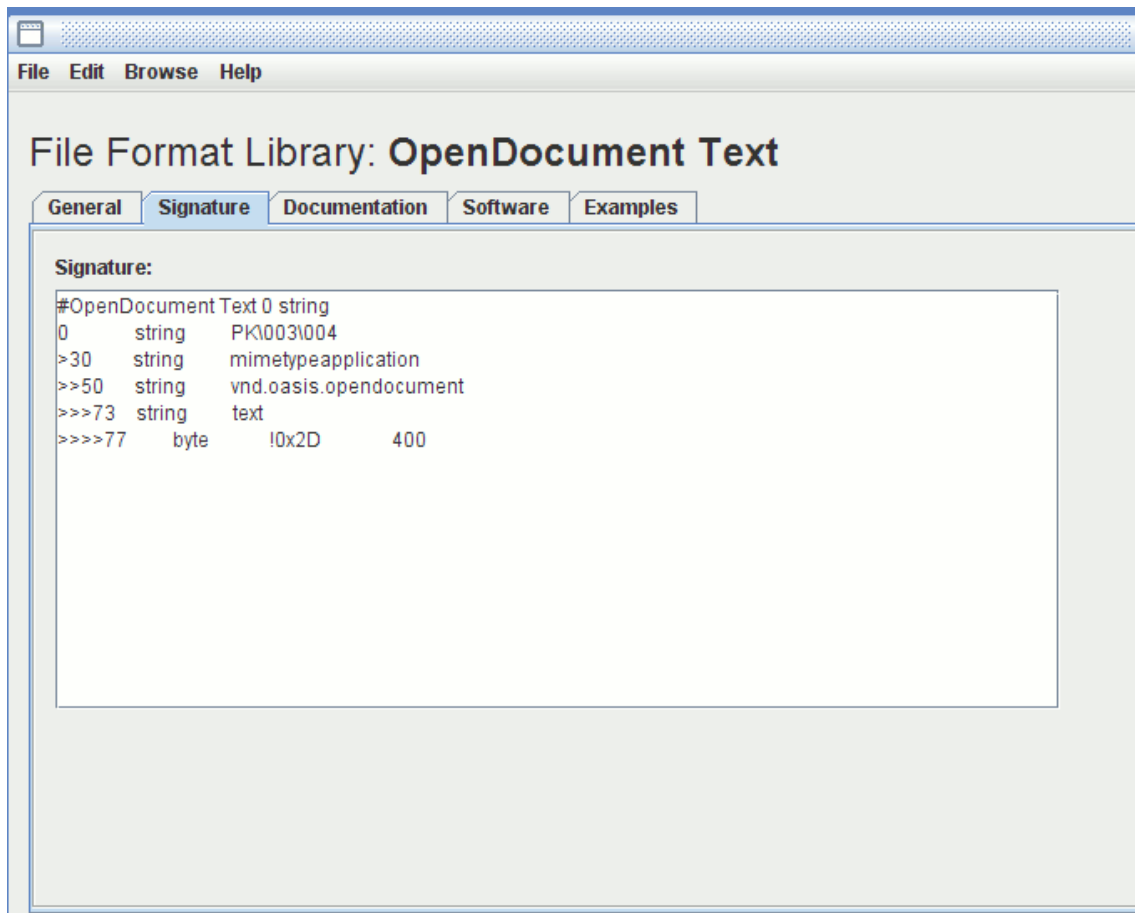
File Edit Browse Help

File Format Library: **OpenDocument Text**

General | Signature | Documentation | Software | Examples

Signature:

#OpenDocument Text 0 string
0 string PK\003\004
>30 string mimetypeapplication
>>50 string vnd.oasis.opendocument
>>>73 string text
>>>>77 byte !0x2D 400